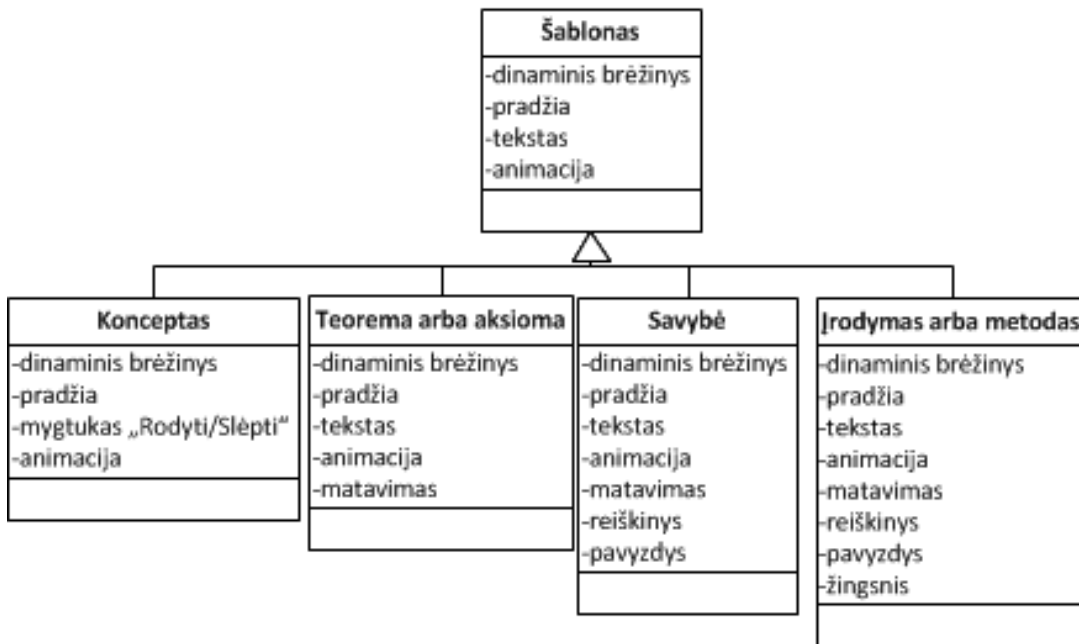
Šablonas
-dinaminis brėžinys
-pradžia
-tekstas
-animacija

Konceptas
-dinaminis brėžinys
-pradžia
-mygtukas „Rodyti/Slėpti“
-animacija

Teorema arba aksioma
-dinaminis brėžinys
-pradžia
-tekstas
-animacija
-matavimas

Savybė
-dinaminis brėžinys
-pradžia
-tekstas
-animacija
-matavimas
-reiškinys
-pavyzdys

Įrodymas arba metodas
-dinaminis brėžinys
-pradžia
-tekstas
-animacija
-matavimas
-reiškinys
-pavyzdys
-žingsnis